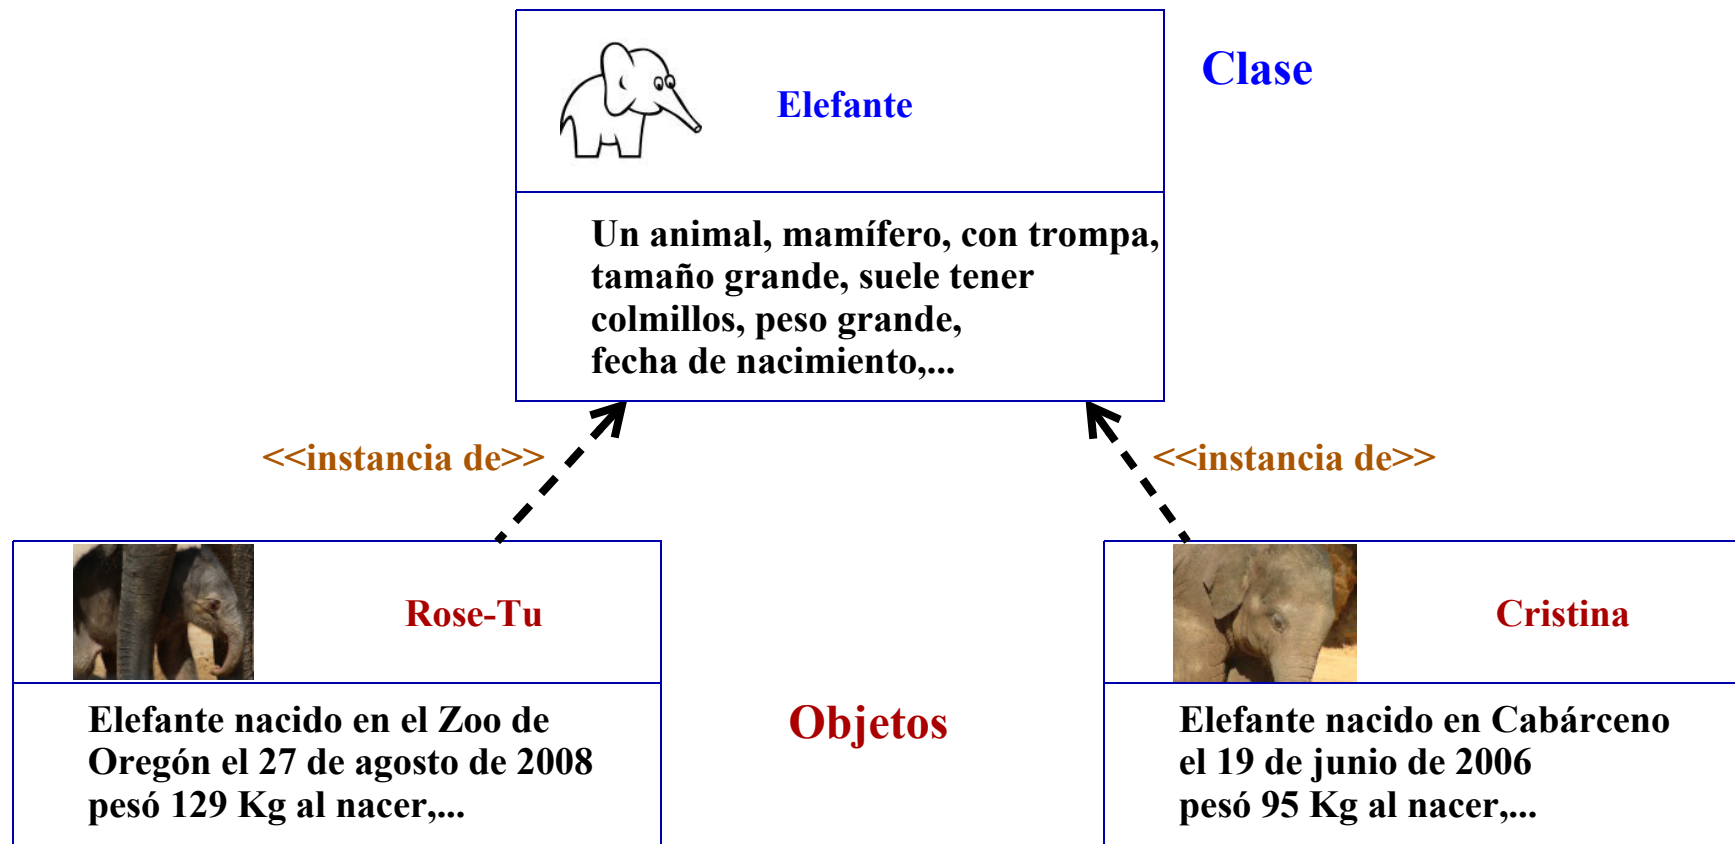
Elefante

Clase

Un animal, mamífero, con trompa, tamaño grande, suele tener colmillos, peso grande, fecha de nacimiento,...

<<instancia de>>

<<instancia de>>

Rose-Tu

Elefante nacido en el Zoo de Oregón el 27 de agosto de 2008 pesó 129 Kg al nacer,...

Objetos

Cristina

Elefante nacido en Cabárceno el 19 de junio de 2006 pesó 95 Kg al nacer,...